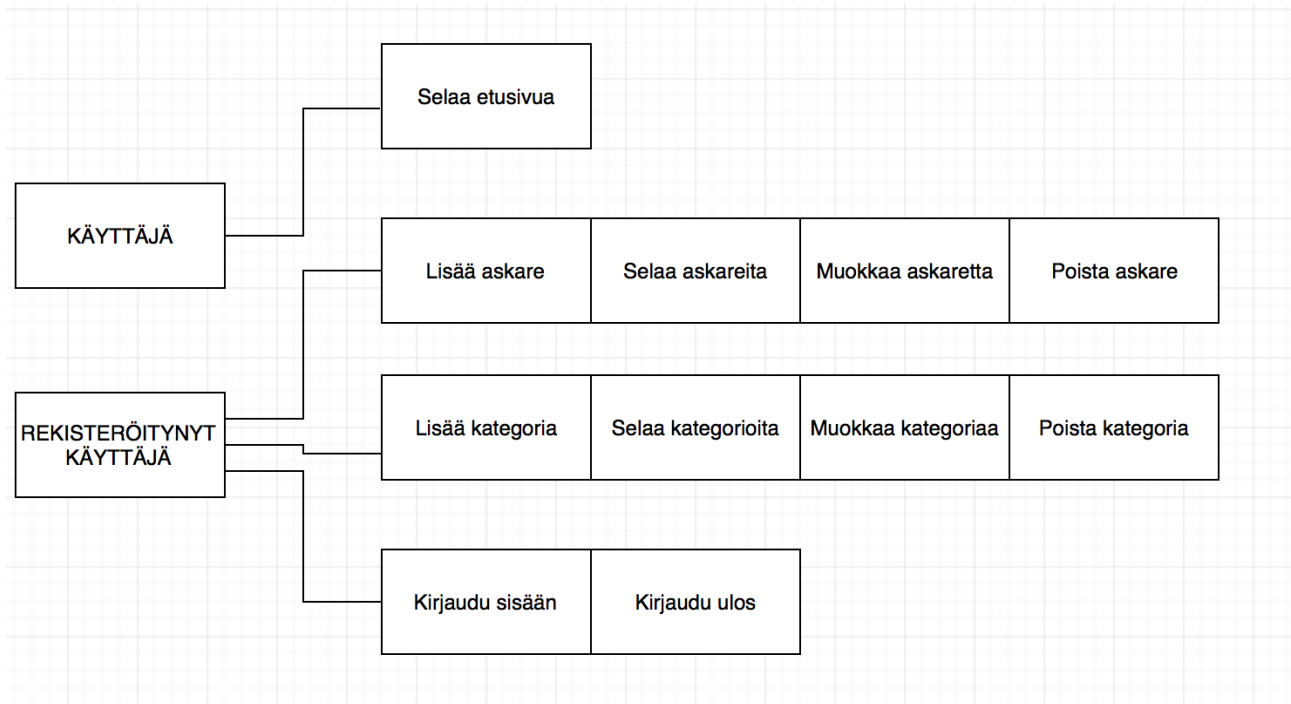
KÄYTTÄJÄ

Selaa etusivua

REKISTERÖITYNYT KÄYTTÄJÄ

Lisää askare | Selaa askareita | Muokkaa askaretta | Poista askare

Lisää kategoria | Selaa kategorioita | Muokkaa kategoriaa | Poista kategoria

Kirjaudu sisään | Kirjaudu ulos